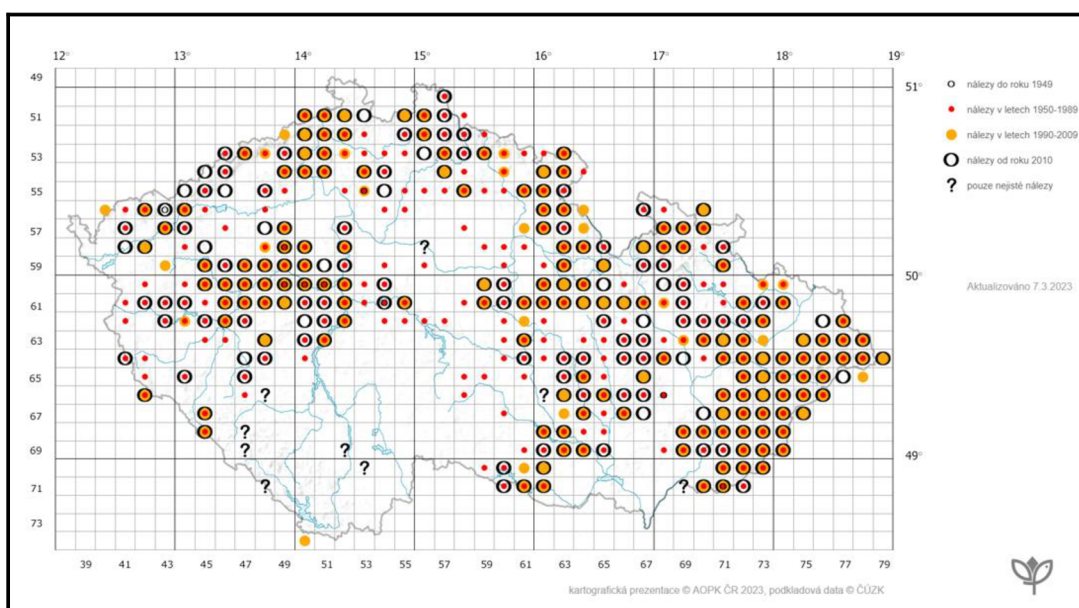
12° 13° 14° 15° 16° 17° 18° 19°

49
51
53
55
57
59
61
63
65
67
69
71
73

51°
50°
49°

? ? ? ? ? ? ? ? ?

39 41 43 45 47 49 51 53 55 57 59 61 63 65 67 69 71 73 75 77 79

nálezy do roku 1949
nálezy v letech 1950-1989
nálezy v letech 1990-2009
nálezy od roku 2010
? pouze nejisté nálezy

Aktualizováno 7.3.2023

kartografická prezentace © AOPK ČR 2023, podkladová data © ČÚZK